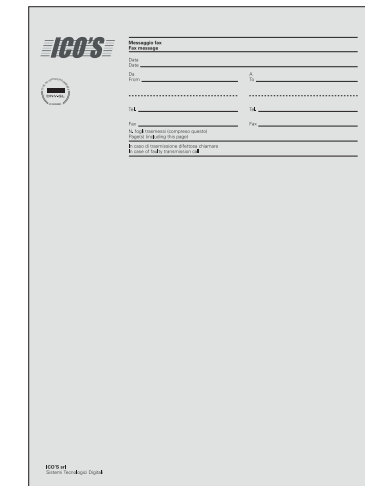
ICO'S

Messaggio fax
Fax message

Data
Date

Da
From

A
To

Tel.

Tel.

Fax

Fax

N. fogli trasmessi (compreso questo)
Pages (including this page)

In caso di trasmissione difettosa chiamare
In case of faulty transmission call

ICO'S srl
Sistemi Tecnologici Digitali